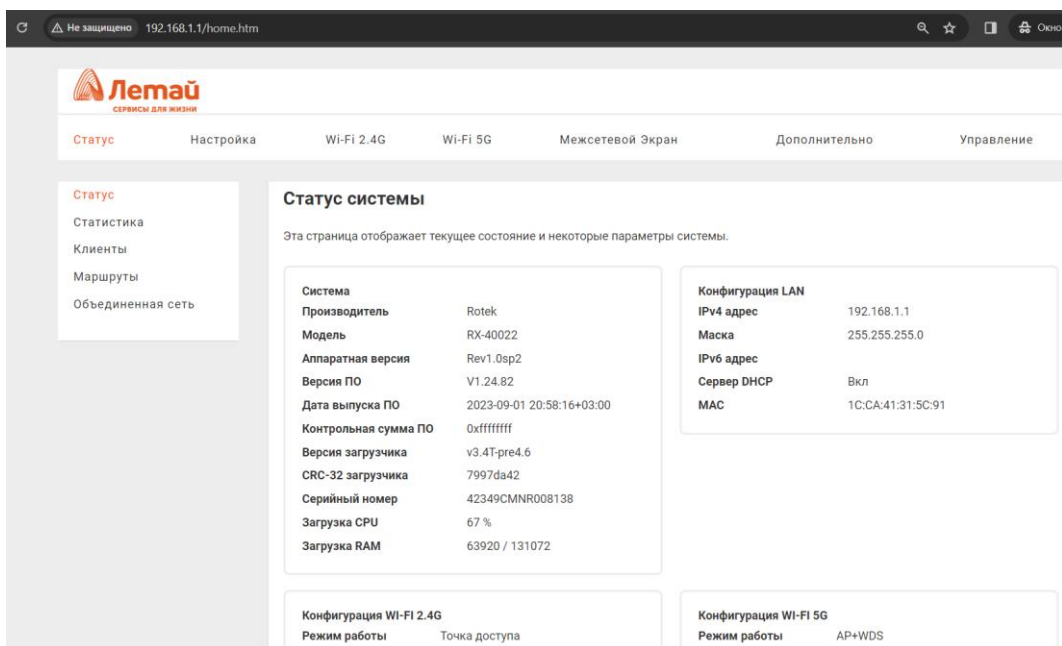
Не защищено 192.168.1.1/home.htm

Окно

Летай
СЕРВИСЫ ДЛЯ ЖИЗНИ

Статус Настройка Wi-Fi 2.4G Wi-Fi 5G Межсетевой Экран Дополнительно Управление

Статус
Статистика
Клиенты
Маршруты
Объединенная сеть

Статус системы

Эта страница отображает текущее состояние и некоторые параметры системы.

Система

| | |
|---|---|
| Производитель | Rotek |
| Модель | RX-40022 |
| Аппаратная версия | Rev1.0sp2 |
| Версия ПО | V1.24.82 |
| Дата выпуска ПО | 2023-09-01 20:58:16+03:00 |
| Контрольная сумма ПО | 0xffffffff |
| Версия загрузчика | v3.4T-pre4.6 |
| CRC-32 загрузчика | 7997da42 |
| Серийный номер | 42349CMNR008138 |
| Загрузка CPU | 67 % |
| Загрузка RAM | 63920 / 131072 |

Конфигурация LAN

| | |
|---|---|
| IPv4 адрес | 192.168.1.1 |
| Маска | 255.255.255.0 |
| IPv6 адрес | |
| Сервер DHCP | Вкл |
| MAC | 1C:CA:41:31:5C:91 |

Конфигурация WI-FI 2.4G
Режим работы Точка доступа

Конфигурация WI-FI 5G
Режим работы AP+WDS